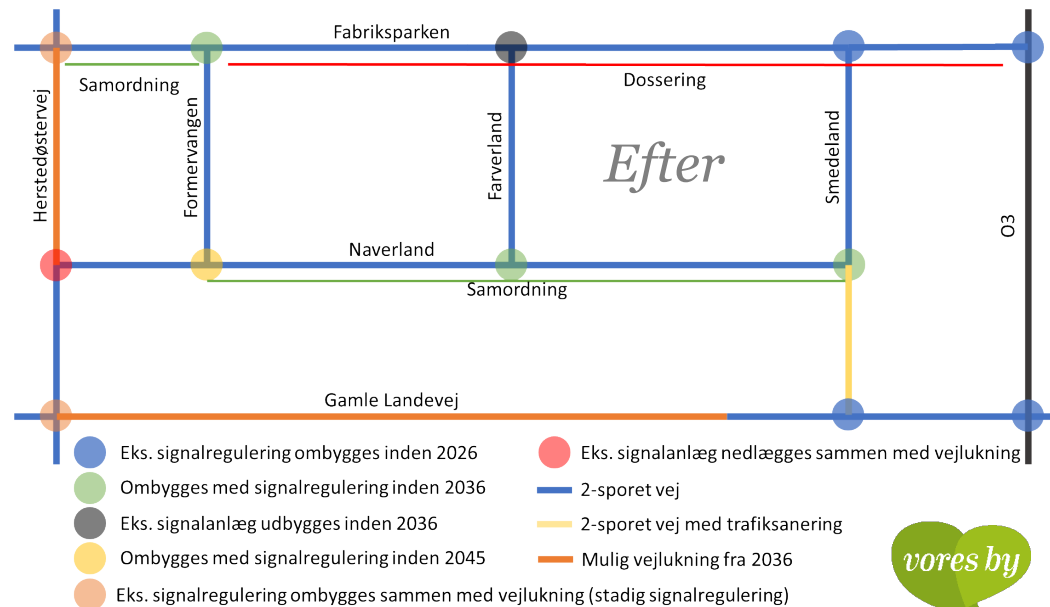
Fabriksparken

Samordning

Dossering

Herstedøstervej

Formervangen

Farverland

Efter

Smedeland

O3

Naverland

Samordning

Gamle Landevej

Eks. signalregulering ombygges inden 2026

Ombygges med signalregulering inden 2036

Eks. signalanlæg udbygges inden 2036

Ombygges med signalregulering inden 2045

Eks. signalregulering ombygges sammen med vejlukning (stadig signalregulering)

Eks. signalanlæg nedlægges sammen med vejlukning

2-sporet vej

2-sporet vej med trafiksanering

Mulig vejlukning fra 2036

vores by